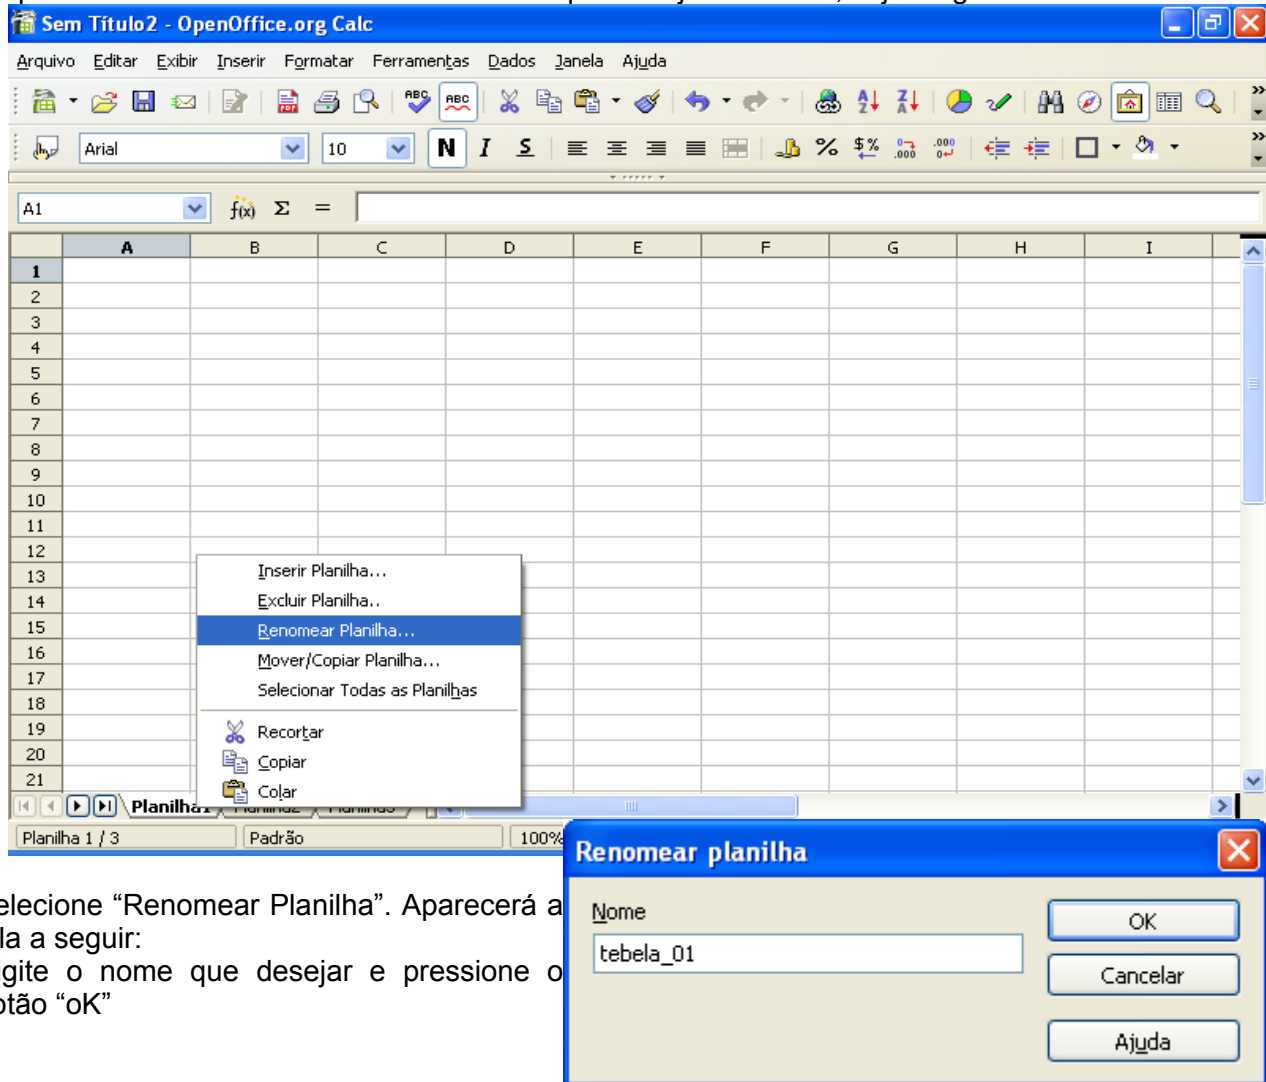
Sem Título2 - OpenOffice.org Calc

Arquivo Editar Exibir Inserir Formatar Ferramentas Dados Janela Ajuda

Arial 10 N I S

A1 f(x) Σ =

| | A | B | C | D | E | F | G | H | I |
|---|---|---|---|---|---|---|---|---|---|
| 1 | | | | | | | | | |
| 2 | | | | | | | | | |
| 3 | | | | | | | | | |
| 4 | | | | | | | | | |
| 5 | | | | | | | | | |
| 6 | | | | | | | | | |
| 7 | | | | | | | | | |
| 8 | | | | | | | | | |
| 9 | | | | | | | | | |
| 10 | | | | | | | | | |
| 11 | | | | | | | | | |
| 12 | | | | | | | | | |
| 13 | | | | | | | | | |
| 14 | | | | | | | | | |
| 15 | | | | | | | | | |
| 16 | | | | | | | | | |
| 17 | | | | | | | | | |
| 18 | | | | | | | | | |
| 19 | | | | | | | | | |
| 20 | | | | | | | | | |
| 21 | | | | | | | | | |

Inserir Planilha...
Excluir Planilha..
Renomear Planilha...
Mover/Copiar Planilha...
Selecionar Todas as Planilhas
Recortar
Copiar
Colar

Planilha1 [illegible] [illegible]

Planilha 1 / 3 Padrão 100%

Renomear planilha
Nome
tebela_01
OK
Cancelar
Ajuda

elecione “Renomear Planilha”. Aparecerá a la a seguir:
igite o nome que desejar e pressione o otão “oK”